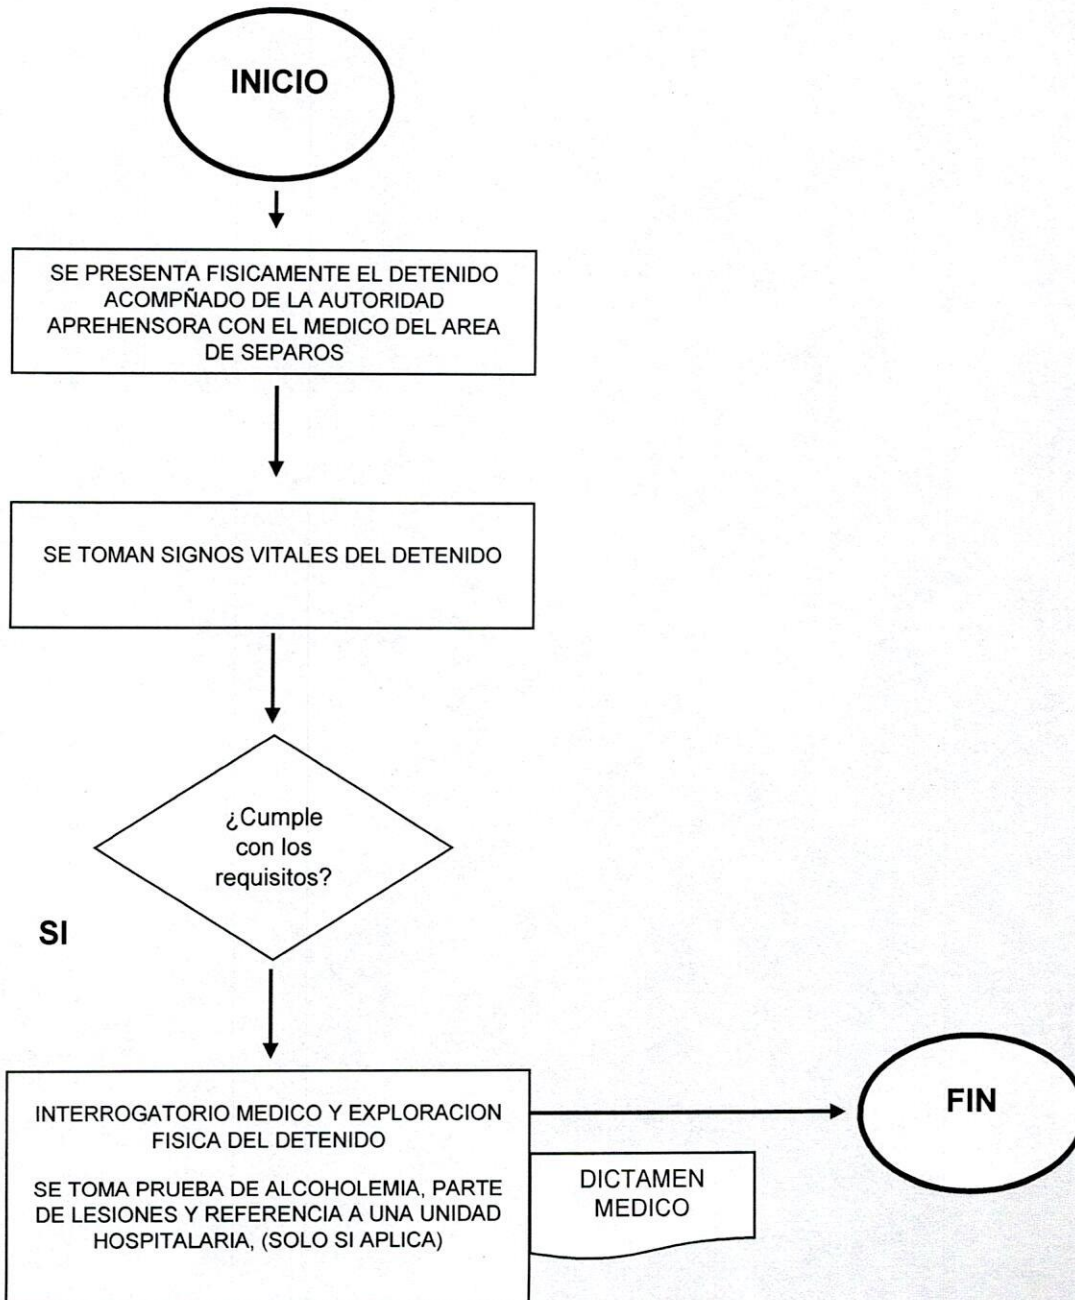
INICIO

SE PRESENTA FISICAMENTE EL DETENIDO ACOMPÑADO DE LA AUTORIDAD APREHENSORA CON EL MEDICO DEL AREA DE SEPAROS

SE TOMAN SIGNOS VITALES DEL DETENIDO

¿Cumple con los requisitos?

SI

INTERROGATORIO MEDICO Y EXPLORACION FISICA DEL DETENIDO

SE TOMA PRUEBA DE ALCOHOLEMIA, PARTE DE LESIONES Y REFERENCIA A UNA UNIDAD HOSPITALARIA, (SOLO SI APLICA)

DICTAMEN MEDICO

FIN